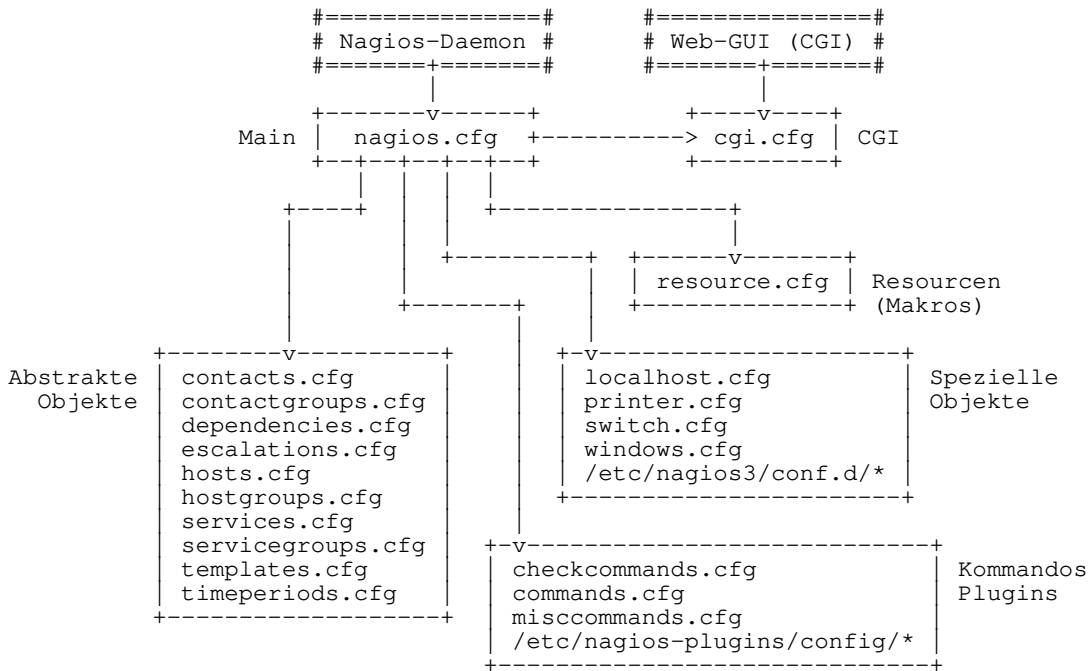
# Nagios-Daemon #

# Web-GUI (CGI) #

Main nagios.cfg

cgi.cfg CGI

resource.cfg Resourcen (Makros)

Abstrakte Objekte

contacts.cfg
contactgroups.cfg
dependencies.cfg
escalations.cfg
hosts.cfg
hostgroups.cfg
services.cfg
servicegroups.cfg
templates.cfg
timeperiods.cfg

localhost.cfg
printer.cfg
switch.cfg
windows.cfg
/etc/nagios3/conf.d/*

Spezielle Objekte

checkcommands.cfg
commands.cfg
misccommands.cfg
/etc/nagios-plugins/config/*

Kommandos Plugins